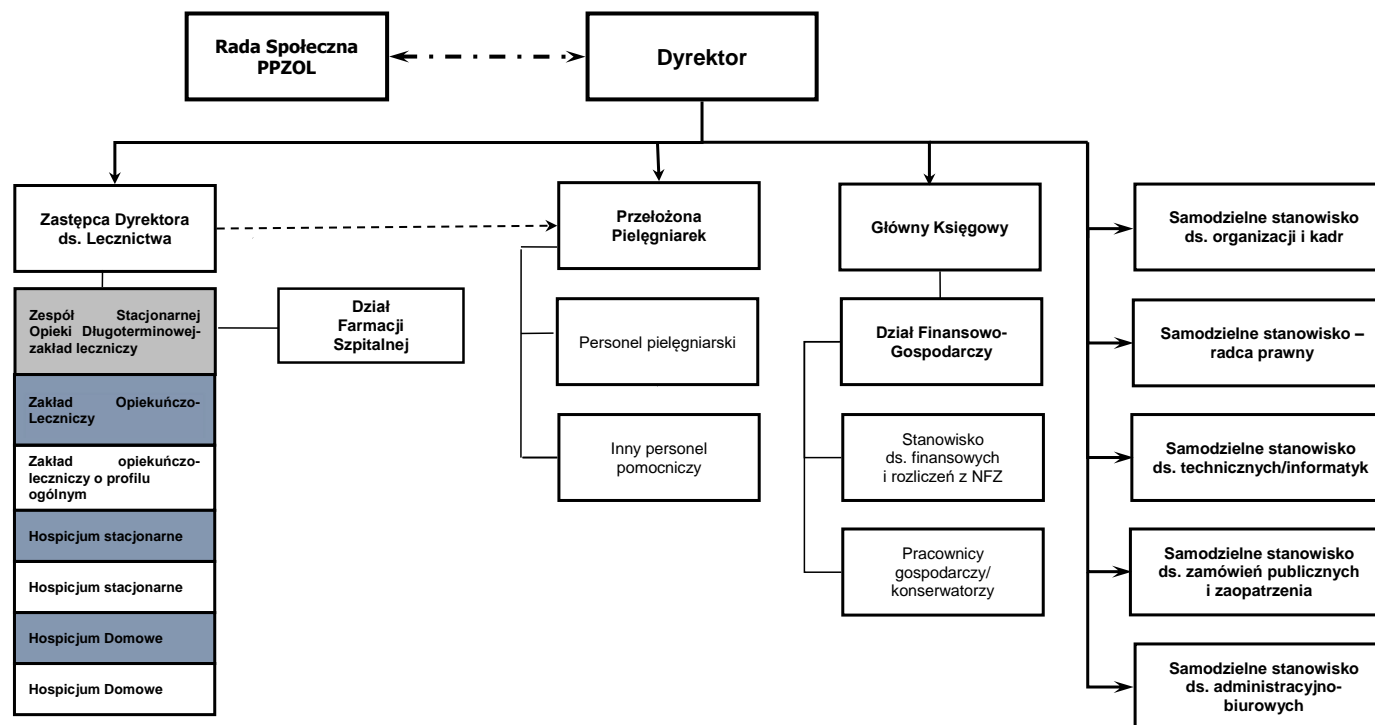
Rada Społeczna PPZOL

Dyrektor

Zastępca Dyrektora ds. Lecznictwa

Przełożona Pielęgniarek

Główny Księgowy

Samodzielne stanowisko ds. organizacji i kadr

Zespół Stacjonarnej Opieki Długoterminowej-zakład leczniczy

Dział Farmacji Szpitalnej

Personel pielęgniarski

Dział Finansowo-Gospodarczy

Samodzielne stanowisko – radca prawny

Zakład Opiekuńczo-Leczniczy

Zakład opiekuńczo-leczniczy o profilu ogólnym

Inny personel pomocniczy

Stanowisko ds. finansowych i rozliczeń z NFZ

Samodzielne stanowisko ds. technicznych/informatyk

Hospicjum stacjonarne

Hospicjum stacjonarne

Pracownicy gospodarczy/ konserwatorzy

Samodzielne stanowisko ds. zamówień publicznych i zaopatrzenia

Hospicjum Domowe

Hospicjum Domowe

Samodzielne stanowisko ds. administracyjno-biurowych